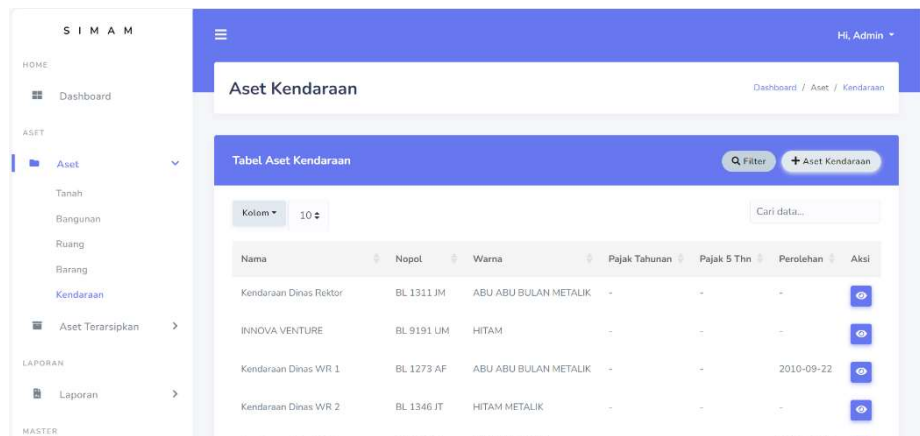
SIMAM

HOME

Dashboard

ASET

Aset

Tanah

Bangunan

Ruang

Barang

Kendaraan

Aset Terarsipkan

LAPORAN

Laporan

MASTER

Hi, Admin

Aset Kendaraan

Dashboard / Aset / Kendaraan

Tabel Aset Kendaraan

Filter

+ Aset Kendaraan

Kolom

10

Cari data...

| Nama | Nopol | Warna | Pajak Tahunan | Pajak 5 Thn | Perolehan | Aksi |
|---|---|---|---|---|---|---|
| Kendaraan Dinas Rektor | BL 1311 JM | ABU ABU BULAN METALIK | - | - | - | |
| INNOVA VENTURE | BL 9191 UM | HITAM | - | - | - | |
| Kendaraan Dinas WR 1 | BL 1273 AF | ABU ABU BULAN METALIK | - | - | 2010-09-22 | |
| Kendaraan Dinas WR 2 | BL 1346 JT | HITAM METALIK | - | - | - | |